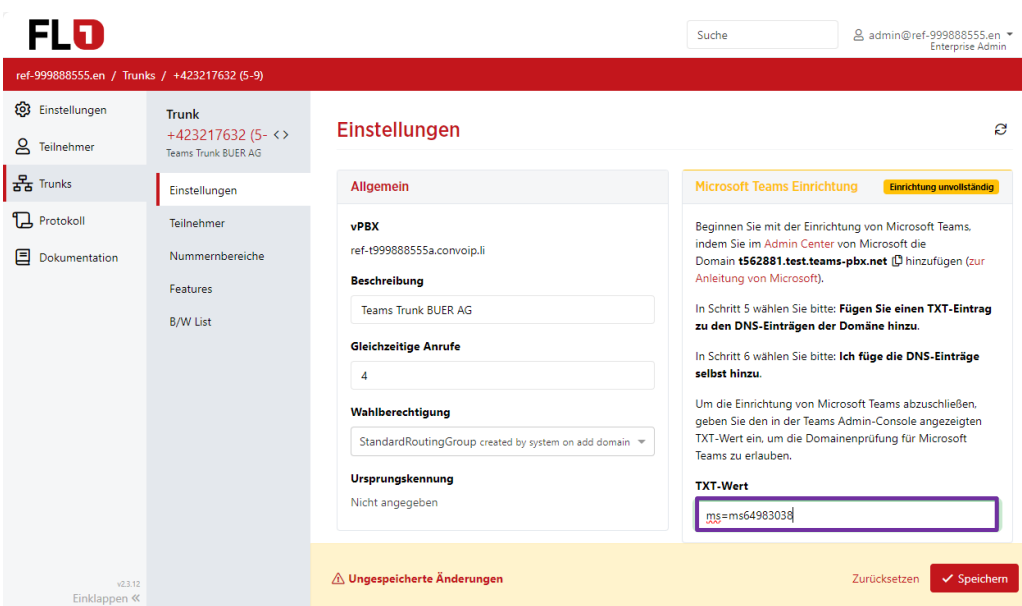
FL1

Suche

admin@ref-999888555.en
Enterprise Admin

ref-999888555.en / Trunks / +423217632 (5-9)

Einstellungen
Teilnehmer
Trunks
Protokoll
Dokumentation

Trunk
+423217632 (5-
Teams Trunk BUER AG

Einstellungen
Teilnehmer
Nummernbereiche
Features
B/W List

Einstellungen

Allgemein

vPBX
ref-t999888555a.convoip.li

Beschreibung
Teams Trunk BUER AG

Gleichzeitige Anrufe
4

Wahlberechtigung
StandardRoutingGroup created by system on add domain

Ursprungskennung
Nicht angegeben

Microsoft Teams Einrichtung
Einrichtung unvollständig

Beginnen Sie mit der Einrichtung von Microsoft Teams, indem Sie im Admin Center von Microsoft die Domain t562881.test.teams-pbx.net hinzufügen (zur Anleitung von Microsoft).

In Schritt 5 wählen Sie bitte: Fügen Sie einen TXT-Eintrag zu den DNS-Einträgen der Domäne hinzu.

In Schritt 6 wählen Sie bitte: Ich füge die DNS-Einträge selbst hinzu.

Um die Einrichtung von Microsoft Teams abzuschließen, geben Sie den in der Teams Admin-Console angezeigten TXT-Wert ein, um die Domainenprüfung für Microsoft Teams zu erlauben.

TXT-Wert
ms=ms64983038

v2.3.12
Einklappen «

Ungespeicherte Änderungen

Zurücksetzen
Speichern